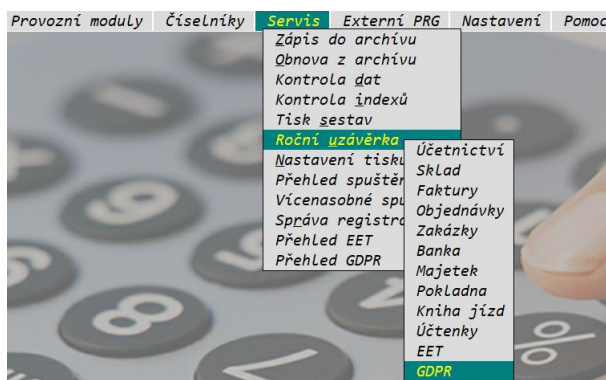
Provozní moduly  Číselníky  Servis  Externí PRG  Nastavení  Pomoc

Zápis do archivu
Obnova z archivu
Kontrola dat
Kontrola indexů
Tisk sestav
Roční uzávěrka
Nastavení tisku
Přehled spuštěn
Vícenasobné spu
Správa registro
Přehled EET
Přehled GDPR

Účetnictví
Sklad
Faktury
Objednávky
Zakázky
Banka
Majetek
Pokladna
Kniha jízd
Účtenky
EET
GDPR